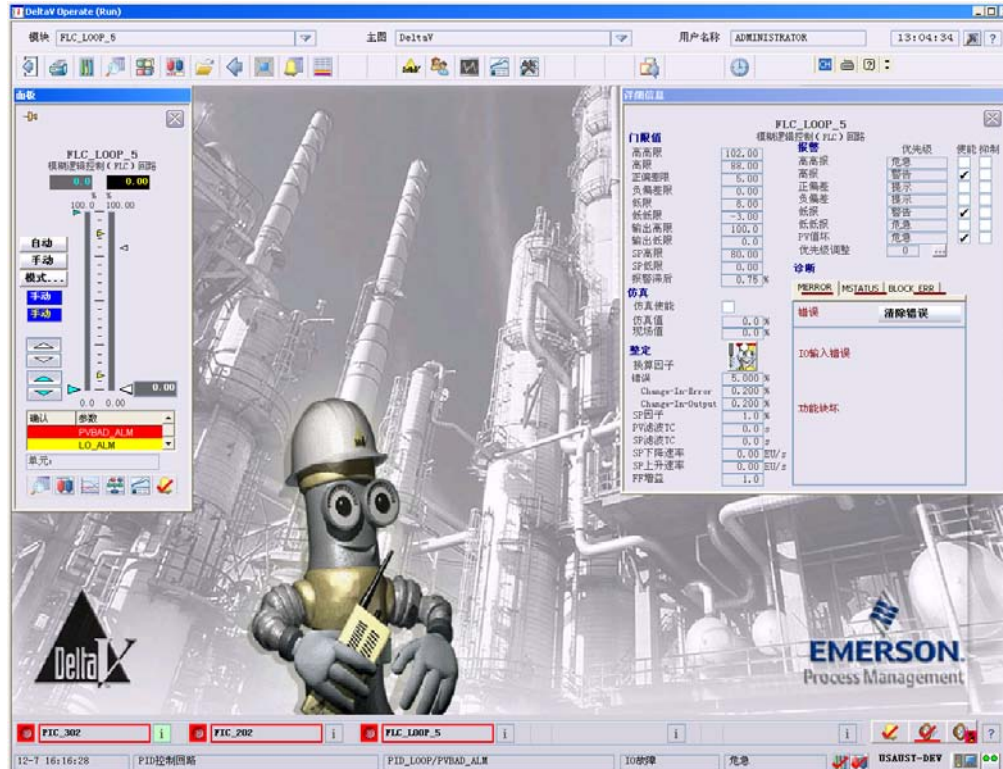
DeltaV Operate (Run)

模块 FLC_LOOP_5
主图 DeltaV
用户名称 ADMINISTRATOR
13:04:34
?

面板

FLC_LOOP_5
模糊逻辑控制（FLC）回路
0.0
0.00
%
%
100.0
100.00
自动
手动
模式...
手动
手动
0.00
0.0
0.00
确认
参数
PVBAD_ALM
LO_ALM
单元:

详细信息

FLC_LOOP_5
模糊逻辑控制（FLC）回路

门限值
高高限 102.00
高限 88.00
正偏差限 5.00
负偏差限 0.00
低限 8.00
低低限 -3.00
输出高限 100.0
输出低限 0.0
SP高限 80.00
SP低限 0.00
报警滞后 0.75 %

仿真
仿真使能
仿真值 0.0 %
现场值 0.0 %

整定
换算因子
错误 5.000 %
Change-In-Error 0.200 %
Change-In-Output 0.200 %
SP因子 1.0 %
PV滤波TC 0.0 s
SP滤波TC 0.0 s
SP下降速率 0.00 EU/s
SP上升速率 0.00 EU/s
FF增益 1.0

报警
优先级
使能
抑制
高高报 危急
高报 警告
正偏差 提示
负偏差 提示
低报 警告
低低报 危急
PV错误 危急
优先级调整 0

诊断
MERROR
MSTATUS
BLOCK_ERR
错误
清除错误
IO输入错误
功能缺坏

DeltaV

EMERSON.
Process Management

FIC_302
i
FIC_202
i
FLC_LOOP_5
i
i
i
?

12-7 16:16:28
PID控制回路
PID_LOOP/PVBAD_ALM
IO故障
危急
USAUST-DEV